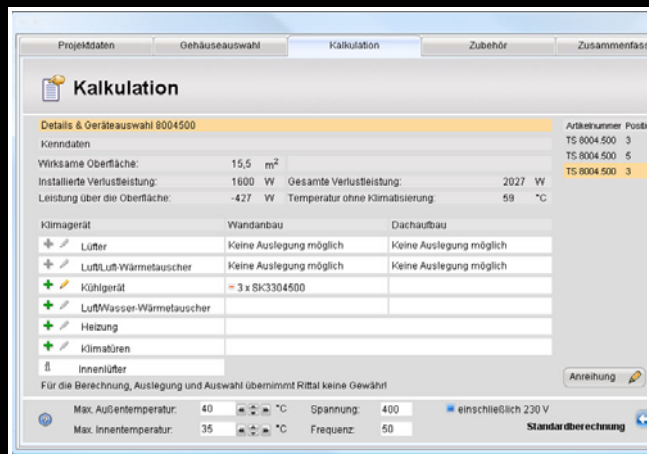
Projektdaten | Gehäuseauswahl | Kalkulation | Zubehör | Zusammenfass

Kalkulation

Details & Geräteauswahl 8004500

Kenndaten

| | | | | |
|---|---|---|---|---|
| Wirksame Oberfläche: | 15,5 $m^2$ | | | |
| Installierte Verlustleistung: | 1600 W | Gesamte Verlustleistung: | 2027 | W |
| Leistung über die Oberfläche: | -427 W | Temperatur ohne Klimatisierung: | 59 | °C |

| Klimagerät | Wandanbau | Dachaufbau |
|---|---|---|
| Lüfter | Keine Auslegung möglich | Keine Auslegung möglich |
| Luft/Luft-Wärmetauscher | Keine Auslegung möglich | Keine Auslegung möglich |
| Kühlgerät | 3 x SK3304500 | |
| Luft/Wasser-Wärmetauscher | | |
| Heizung | | |
| Klimatüren | | |
| Innenlüfter | | |

Für die Berechnung, Auslegung und Auswahl übernimmt Rittal keine Gewähr!

| Artikelnummer | Positi |
|---|---|
| TS 8004.500 | 3 |
| TS 8004.500 | 5 |
| TS 8004.500 | 3 |

Anreihung

Max. Außentemperatur: 40 °C Spannung: 400 einschließlich 230 V
Max. Innentemperatur: 35 °C Frequenz: 50 Standardberechnung